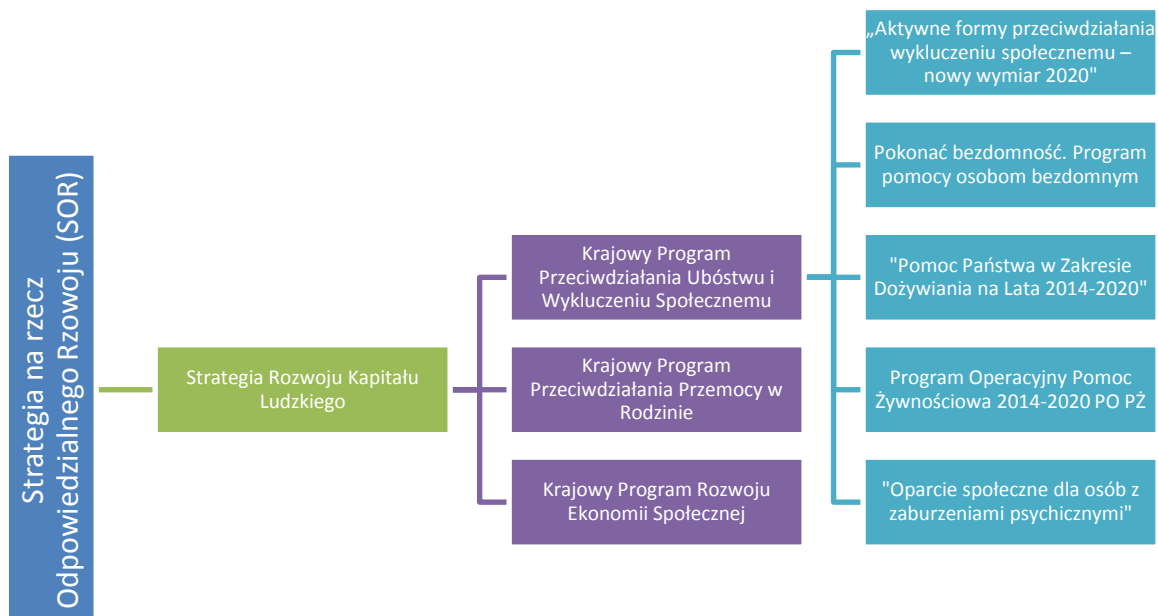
Strategia na rzecz Odpowiedzialnego Rozwoju (SOR)

Strategia Rozwoju Kapitału Ludzkiego

Krajowy Program Przeciwdziałania Ubóstwu i Wykluczeniu Społecznemu

Krajowy Program Przeciwdziałania Przemocy w Rodzinie

Krajowy Program Rozwoju Ekonomii Społecznej

„Aktywne formy przeciwdziałania wykluczeniu społecznemu – nowy wymiar 2020"

Pokonać bezdomność. Program pomocy osobom bezdomnym

"Pomoc Państwa w Zakresie Dożywiania na Lata 2014-2020"

Program Operacyjny Pomoc Żywnościowa 2014-2020 PO PŻ

"Oparcie społeczne dla osób z zaburzeniami psychicznymi"